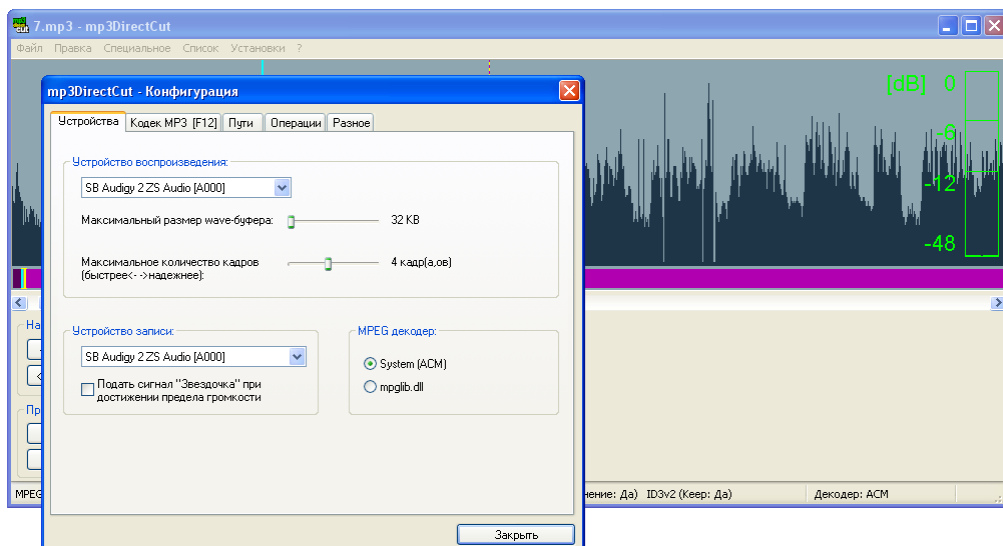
7.mp3 - mp3DirectCut

Файл Правка Специальное Список Установки ?

[dB] 0
-6
-12
-48

mp3DirectCut - Конфигурация

Устройства | Кодек MP3 [F12] | Пути | Операции | Разное

Устройство воспроизведения:

SB Audigy 2 ZS Audio [A000]

Максимальный размер wave-буфера: 32 KB

Максимальное количество кадров (быстрее<- ->надежнее): 4 кадр(а,ов)

Устройство записи:

SB Audigy 2 ZS Audio [A000]

Подать сигнал "Звездочка" при достижении предела громкости

MPEG декодер:

System (ACM)

mpglib.dll

Закрыть

MPEG

нение: Да) ID3v2 (Keep: Да) Декодер: ACM